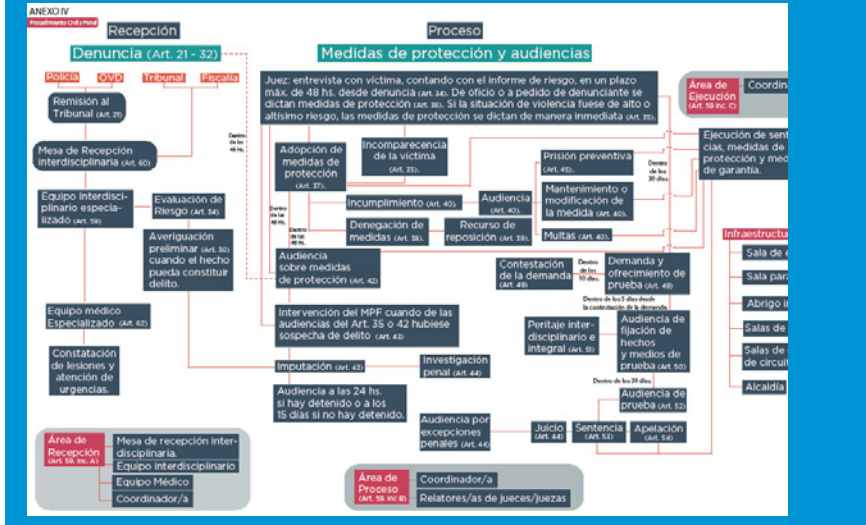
ANEXO IV
Procedimiento Civil y Penal

Recepción

Denuncia (Art. 21 - 32)

Policía
OVD
Tribunal
Fiscalía

Remisión al Tribunal (Art. 21)

Mesa de Recepción interdisciplinaria (Art. 60)

Dentro de las 48 hs.

Equipo interdisciplinario especializado (Art. 59)

Evaluación de Riesgo (Art. 34)

Averiguación preliminar (Art. 30) cuando el hecho pueda constituir delito.

Equipo médico Especializado (Art. 62)

Constatación de lesiones y atención de urgencias.

Área de Recepción (Art. 59, Inc. A)
Mesa de recepción interdisciplinaria.
Equipo interdisciplinario
Equipo Médico
Coordinador/a

Proceso

Medidas de protección y audiencias

Juez: entrevista con víctima, contando con el informe de riesgo, en un plazo máx. de 48 hs. desde denuncia (Art. 34). De oficio o a pedido de denunciante se dictan medidas de protección (Art. 36). Si la situación de violencia fuese de alto o altísimo riesgo, las medidas de protección se dictan de manera inmediata (Art. 35).

Adopción de medidas de protección (Art. 37)

Incomparecencia de la víctima (Art. 35)

Dentro de las 48 hs.

Incumplimiento (Art. 40)

Audiencia (Art. 40)

Prisión preventiva (Art. 45)

Mantenimiento o modificación de la medida (Art. 40)

Multas (Art. 40)

Dentro de los 30 días

Denegación de medidas (Art. 38)

Recurso de reposición (Art. 39)

Dentro de las 48 hs.

Audiencia sobre medidas de protección (Art. 42)

Contestación de la demanda (Art. 49)

Dentro de los 10 días

Demanda y ofrecimiento de prueba (Art. 49)

Dentro de los 5 días desde la contestación de la demanda

Intervención del MPF cuando de las audiencias del Art. 35 o 42 hubiese sospecha de delito (Art. 43)

Peritaje interdisciplinario e integral (Art. 51)

Audiencia de fijación de hechos y medios de prueba (Art. 50)

Dentro de los 30 días

Imputación (Art. 43)

Investigación penal (Art. 44)

Audiencia a las 24 hs. si hay detenido o a los 15 días si no hay detenido.

Audiencia de prueba (Art. 52)

Audiencia por excepciones penales (Art. 44)

Juicio (Art. 44)

Sentencia (Art. 53)

Apelación (Art. 54)

Área de Proceso (Art. 59, Inc. B)
Coordinador/a
Relatores/as de jueces/juezas

Área de Ejecución (Art. 59, Inc. C)
Coordina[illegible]

Ejecución de sent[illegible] cias, medidas de protección y medi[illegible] de garantía.

Infraestructu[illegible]
Sala de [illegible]
Sala para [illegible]
Abrigo i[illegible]
Salas de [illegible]
Salas de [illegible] de circuit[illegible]
Alcaidía